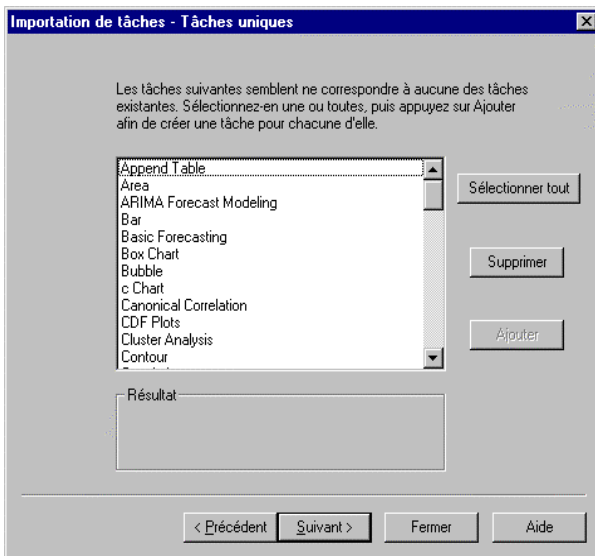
Importation de tâches - Tâches uniques

Les tâches suivantes semblent ne correspondre à aucune des tâches existantes. Sélectionnez-en une ou toutes, puis appuyez sur Ajouter afin de créer une tâche pour chacune d'elle.

Append Table
Area
ARIMA Forecast Modeling
Bar
Basic Forecasting
Box Chart
Bubble
c Chart
Canonical Correlation
CDF Plots
Cluster Analysis
Contour

Sélectionner tout

Supprimer

Ajouter

Résultat

< Précédent
Suivant >
Fermer
Aide